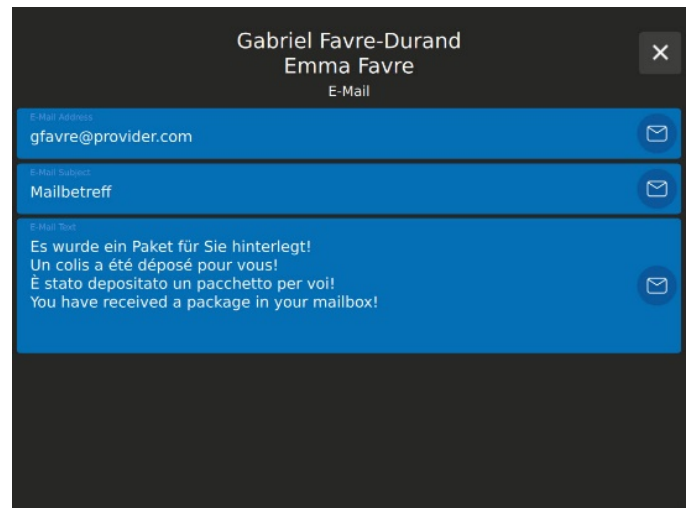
Gabriel Favre-Durand
Emma Favre
E-Mail

×

E-Mail Address
gfavre@provider.com

E-Mail Subject
Mailbetreff

E-Mail Text
Es wurde ein Paket für Sie hinterlegt!
Un colis a été déposé pour vous!
È stato depositato un pacchetto per voi!
You have received a package in your mailbox!